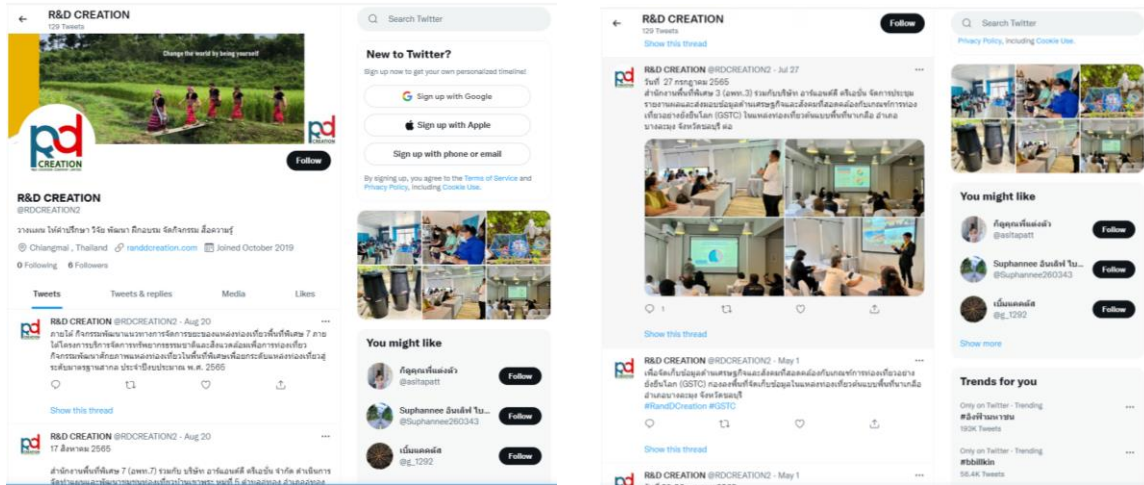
R&D CREATION
129 Tweets

Change the world by being yourself

Follow

R&D CREATION
@RDCREATION2

วางแผน ให้คำปรึกษา วิจัย พัฒนา ฝึกอบรม จัดกิจกรรม สื่อความรู้

Chiangmai , Thailand randdcreation.com Joined October 2019

0 Following 6 Followers

Tweets Tweets & replies Media Likes

R&D CREATION @RDCREATION2 · Aug 20
ภายใต้ กิจกรรมพัฒนาแนวทางการจัดการของแหล่งท่องเที่ยวพื้นที่พิเศษ 7 ภายใต้โครงการบริหารจัดการทรัพยากรธรรมชาติและสิ่งแวดล้อมเพื่อการท่องเที่ยว กิจกรรมพัฒนาศักยภาพแหล่งท่องเที่ยวในพื้นที่พิเศษเพื่อยกระดับแหล่งท่องเที่ยวสู่ระดับมาตรฐานสากล ประจำปีงบประมาณ พ.ศ. 2565

Show this thread

R&D CREATION @RDCREATION2 · Aug 20
17 สิงหาคม 2565
สำนักงานพื้นที่พิเศษ 7 (อพท.7) ร่วมกับ บริษัท อาร์แอนด์ดี ครีเอชั่น จำกัด ดำเนินการ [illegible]

Search Twitter

New to Twitter?
Sign up now to get your own personalized timeline!
Sign up with Google
Sign up with Apple
Sign up with phone or email
By signing up, you agree to the Terms of Service and Privacy Policy, including Cookie Use.

You might like
กัญคุณพี่แต่งตัว @asitapatt Follow
Suphannee อินเล้ท์ ไบ... @Suphannee260343 Follow
เม็มแคคตัส @g_1292 Follow

R&D CREATION
129 Tweets
Follow

Show this thread

R&D CREATION @RDCREATION2 · Jul 27
วันที่ 27 กรกฎาคม 2565
สำนักงานพื้นที่พิเศษ 3 (อพท.3) ร่วมกับบริษัท อาร์แอนด์ดี ครีเอชั่น จัดการประชุมรายงานผลและส่งมอบข้อมูลด้านเศรษฐกิจและสังคมที่สอดคล้องกับเกณฑ์การท่องเที่ยวอย่างยั่งยืนโลก (GSTC) ในแหล่งท่องเที่ยวต้นแบบพื้นที่นาเกลือ อำเภอบางละมุง จังหวัดชลบุรี ต่อ

1

Show this thread

R&D CREATION @RDCREATION2 · May 1
เพื่อจัดเก็บข้อมูลด้านเศรษฐกิจและสังคมที่สอดคล้องกับเกณฑ์การท่องเที่ยวอย่างยั่งยืนโลก (GSTC) กองลงพื้นที่จัดเก็บข้อมูลในแหล่งท่องเที่ยวต้นแบบพื้นที่นาเกลือ อำเภอบางละมุง จังหวัดชลบุรี
#RandDCreation #GSTC

Show this thread

R&D CREATION @RDCREATION2 · May 1

Search Twitter
Privacy Policy, including Cookie Use.

You might like
กัญคุณพี่แต่งตัว @asitapatt Follow
Suphannee อินเล้ท์ ไบ... @Suphannee260343 Follow
เม็มแคคตัส @g_1292 Follow
Show more

Trends for you
Only on Twitter · Trending
#อังฟ้ามหาชน
193K Tweets
Only on Twitter · Trending
#bbillkin
58.4K Tweets